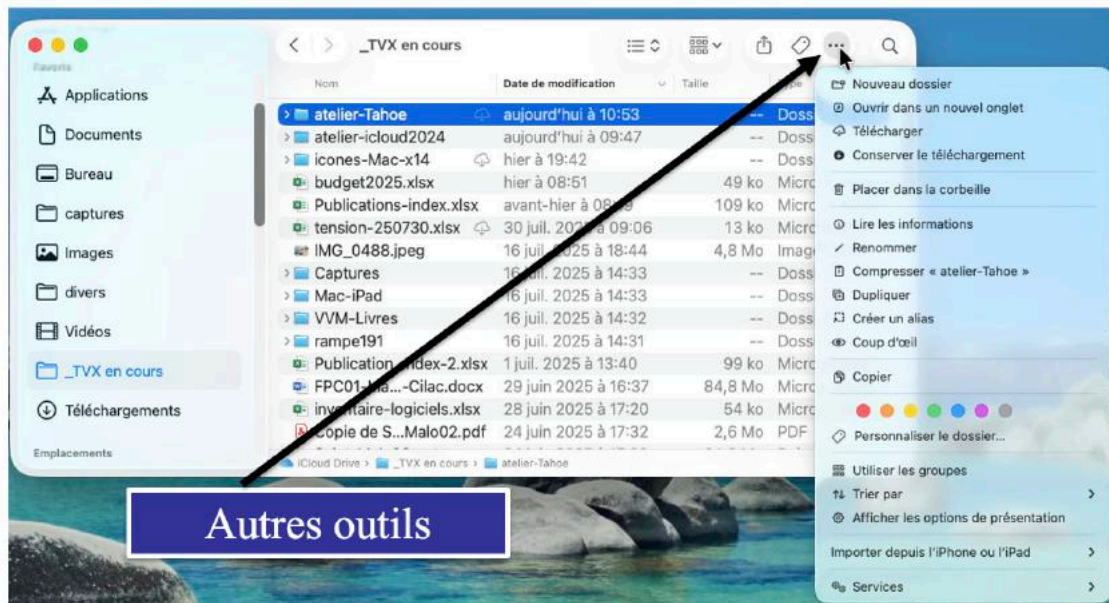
_TVX en cours

Favoris
Applications
Documents
Bureau
captures
Images
divers
Vidéos
_TVX en cours
Téléchargements
Emplacements

| Nom | Date de modification | Taille | Type |
|---|---|---|---|
| atelier-Tahoe | aujourd'hui à 10:53 | -- | Doss |
| atelier-icloud2024 | aujourd'hui à 09:47 | -- | Doss |
| icones-Mac-x14 | hier à 19:42 | -- | Doss |
| budget2025.xlsx | hier à 08:51 | 49 ko | Micro |
| Publications-index.xlsx | avant-hier à 08:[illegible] | 109 ko | Micro |
| tension-250730.xlsx | 30 juil. 20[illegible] à 09:06 | 13 ko | Micro |
| IMG_0488.jpeg | 16 juil. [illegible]025 à 18:44 | 4,8 Mo | Image |
| Captures | 16 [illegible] 2025 à 14:33 | -- | Doss |
| Mac-iPad | 16 juil. 2025 à 14:33 | -- | Doss |
| VVM-Livres | 16 juil. 2025 à 14:32 | -- | Doss |
| rampe191 | 16 juil. 2025 à 14:31 | -- | Doss |
| Publication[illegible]ndex-2.xlsx | 1 juil. 2025 à 13:40 | 99 ko | Micro |
| FPC01-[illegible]...-Cilac.docx | 29 juin 2025 à 16:37 | 84,8 Mo | Micro |
| inv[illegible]taire-logiciels.xlsx | 28 juin 2025 à 17:20 | 54 ko | Micro |
| Copie de S...Malo02.pdf | 24 juin 2025 à 17:32 | 2,6 Mo | PDF |

iCloud Drive > _TVX en cours > atelier-Tahoe

Nouveau dossier
Ouvrir dans un nouvel onglet
Télécharger
Conserver le téléchargement
Placer dans la corbeille
Lire les informations
Renommer
Compresser « atelier-Tahoe »
Dupliquer
Créer un alias
Coup d'œil
Copier
Personnaliser le dossier...
Utiliser les groupes
Trier par
Afficher les options de présentation
Importer depuis l'iPhone ou l'iPad
Services

Autres outils